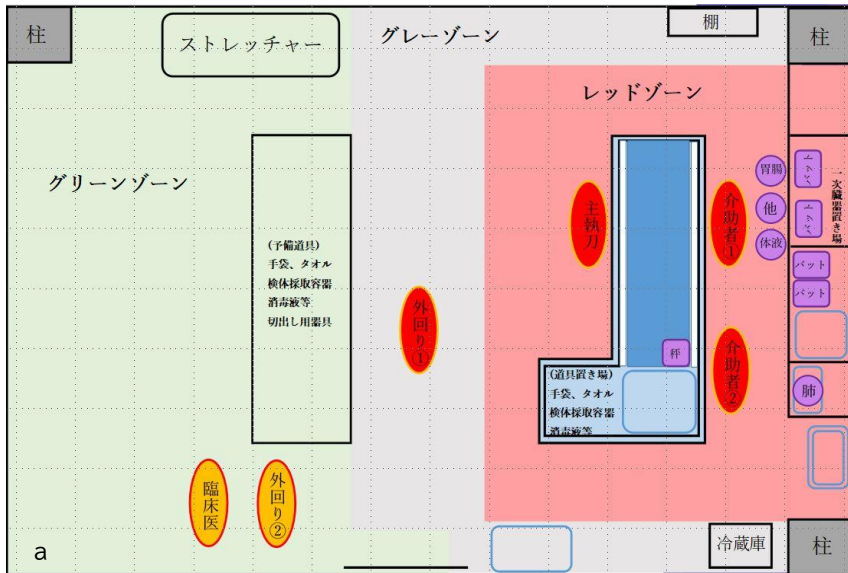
柱

ストレッチャー

グレーゾーン

棚

柱

レッドゾーン

グリーンゾーン

(予備道具)
手袋、タオル
検体採取容器
消毒液等
切出し用器具

外回り①

主執刀

介助者①

胃腸

他

体液

二次臓器置き場

バット

バット

秤

(道具置き場)
手袋、タオル
検体採取容器
消毒液等

介助者②

肺

臨床医

外回り②

冷蔵庫

柱

a